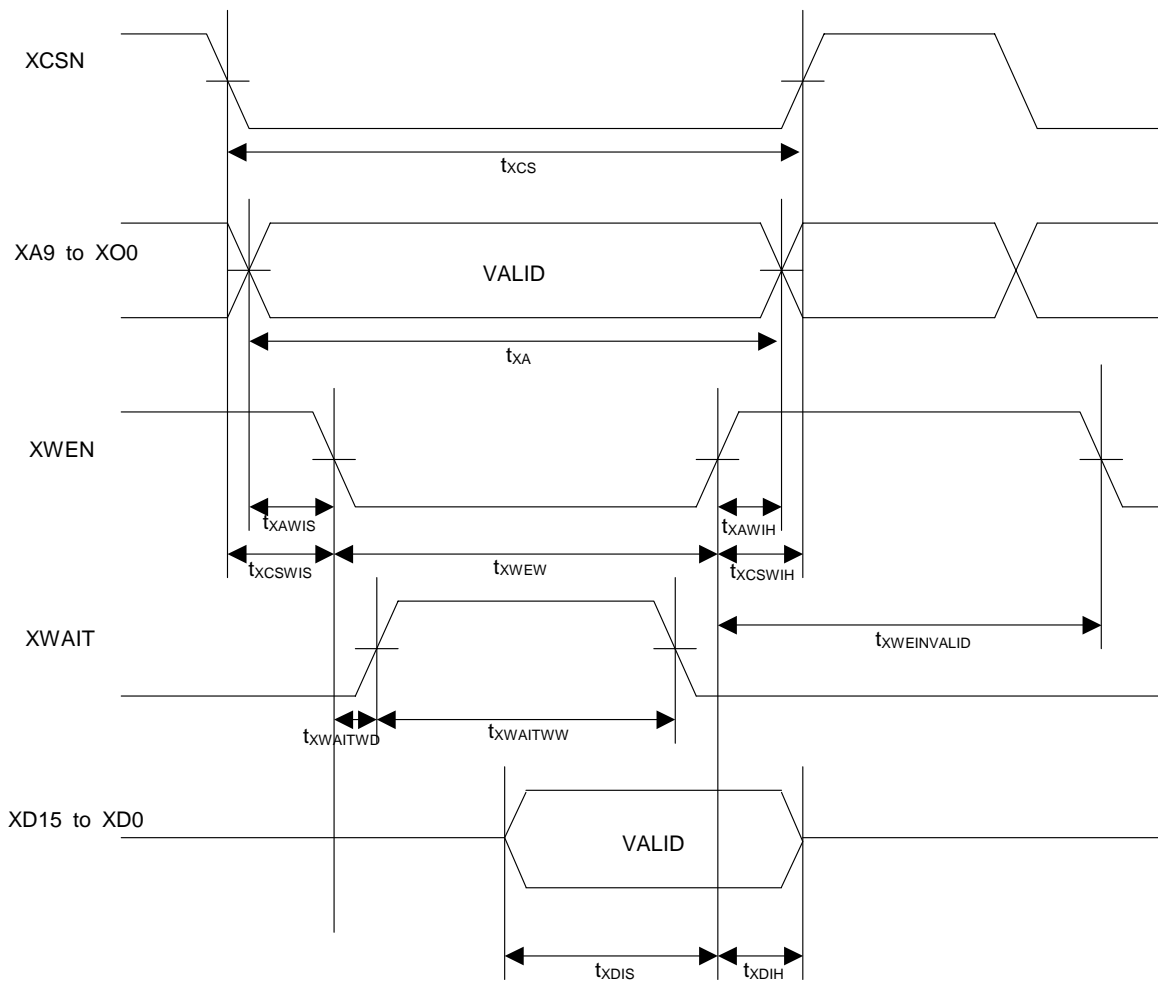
XCSN

$t_{XCS}$

XA9 to XO0

VALID

$t_{XA}$

XWEN

$t_{XAWIS}$

$t_{XAWIH}$

$t_{XCSWIS}$

$t_{XWEW}$

$t_{XCSWIH}$

XWAIT

$t_{XWEINVALID}$

$t_{XWAITWD}$

$t_{XWAITWW}$

XD15 to XD0

VALID

$t_{XDIS}$

$t_{XDIH}$